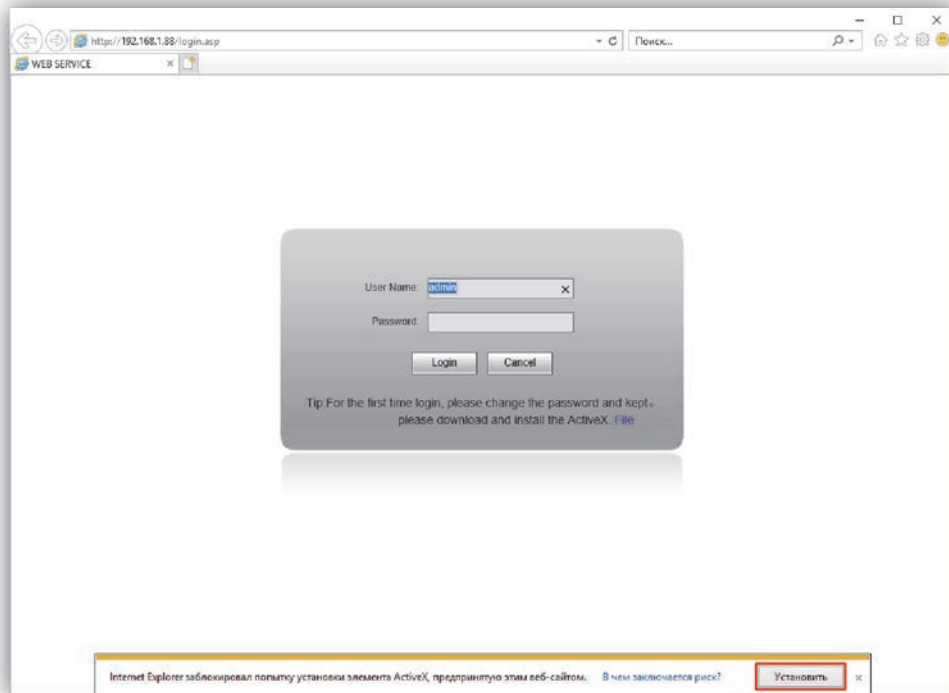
http://192.168.1.88/login.asp
Поиск...
WEB SERVICE

User Name: admin
Password:
Login
Cancel
Tip:For the first time login, please change the password and kept。 please download and install the ActiveX. File

Internet Explorer заблокировал попытку установки элемента ActiveX, предпринятую этим веб-сайтом. В чем заключается риск? Установить ×